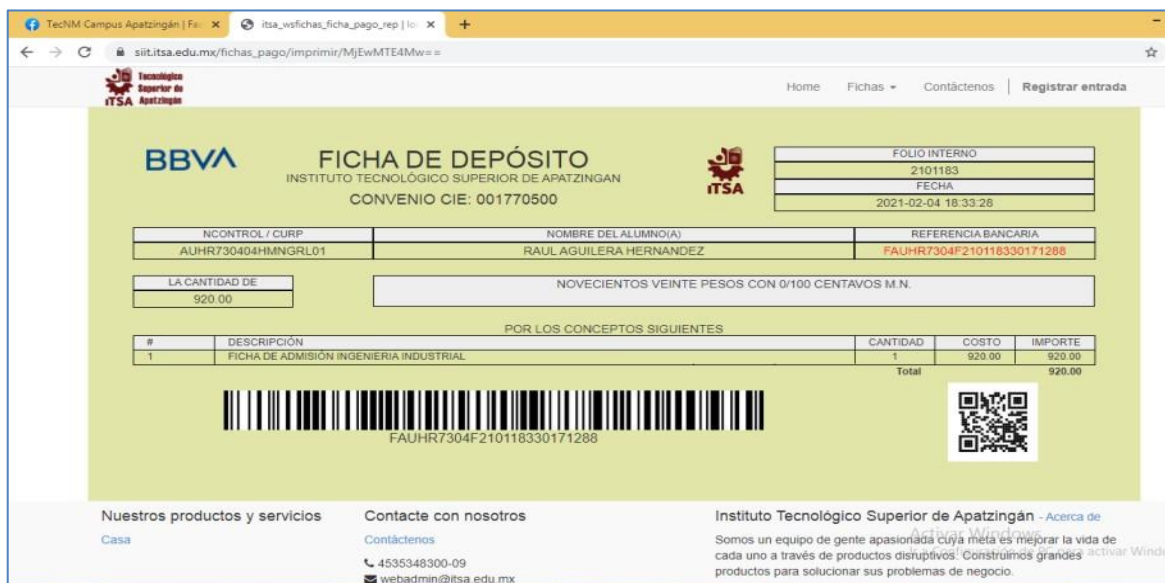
TecNM Campus Apatzingán | Fa ×
itsa_wsfichas_ficha_pago_rep | lo ×
+

siit.itsa.edu.mx/fichas_pago/imprimir/MjEwMTE4Mw==

Tecnológico Superior de ITSA Apatzingán

Home Fichas Contáctenos Registrar entrada

BBVA

FICHA DE DEPÓSITO
INSTITUTO TECNOLÓGICO SUPERIOR DE APATZINGAN
CONVENIO CIE: 001770500

ITSA

| FOLIO INTERNO |
|---|
| 2101183 |
| FECHA |
| 2021-02-04 18:33:28 |

| NCONTROL / CURP | NOMBRE DEL ALUMNO(A) | REFERENCIA BANCARIA |
|---|---|---|
| AUHR730404HMNGRL01 | RAUL AGUILERA HERNANDEZ | FAUHR7304F210118330171288 |

| LA CANTIDAD DE |
|---|
| 920.00 |

NOVECIENTOS VEINTE PESOS CON 0/100 CENTAVOS M.N.

POR LOS CONCEPTOS SIGUIENTES

| # | DESCRIPCIÓN | CANTIDAD | COSTO | IMPORTE |
|---|---|---|---|---|
| 1 | FICHA DE ADMISIÓN INGENIERIA INDUSTRIAL | 1 | 920.00 | 920.00 |
| | | Total | | 920.00 |

FAUHR7304F210118330171288

Nuestros productos y servicios
Casa

Contacte con nosotros
Contáctenos
4535348300-09
webadmin@itsa.edu.mx

Instituto Tecnológico Superior de Apatzingán - Acerca de
Somos un equipo de gente apasionada cuya meta es mejorar la vida de cada uno a través de productos disruptivos. Construimos grandes productos para solucionar sus problemas de negocio.

Activar Windows
activar Windo